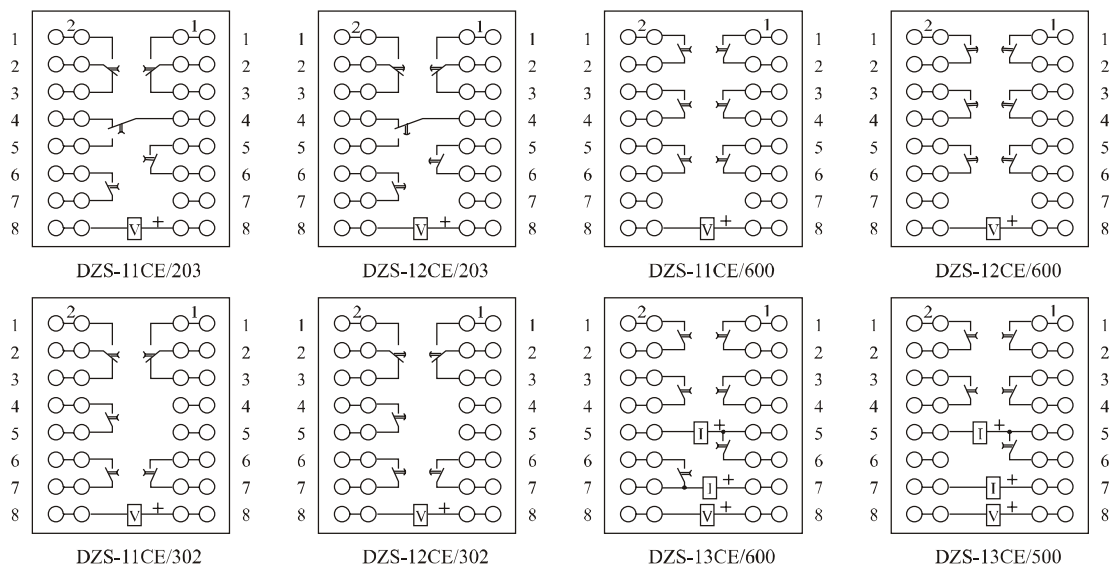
1 2 3 4 5 6 7 8
2 1
V +
1 2 3 4 5 6 7 8
DZS-11CE/203

1 2 3 4 5 6 7 8
2 1
V +
1 2 3 4 5 6 7 8
DZS-12CE/203

1 2 3 4 5 6 7 8
2 1
V +
1 2 3 4 5 6 7 8
DZS-11CE/600

1 2 3 4 5 6 7 8
2 1
V +
1 2 3 4 5 6 7 8
DZS-12CE/600

1 2 3 4 5 6 7 8
2 1
V +
1 2 3 4 5 6 7 8
DZS-11CE/302

1 2 3 4 5 6 7 8
2 1
V +
1 2 3 4 5 6 7 8
DZS-12CE/302

1 2 3 4 5 6 7 8
2 1
I +
I +
V +
1 2 3 4 5 6 7 8
DZS-13CE/600

1 2 3 4 5 6 7 8
2 1
I +
I +
V +
1 2 3 4 5 6 7 8
DZS-13CE/500